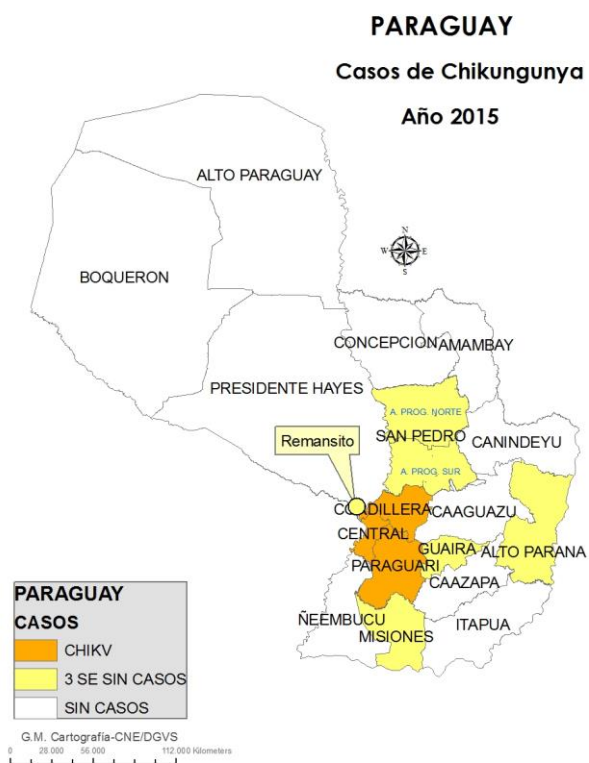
PARAGUAY

Casos de Chikungunya

Año 2015

ALTO PARAGUAY

BOQUERON

N
W E
S

CONCEPCION AMAMBAY

PRESIDENTE HAYES

A. PROG. NORTE

Remansito

SAN PEDRO CANINDEYU

A. PROG. SUR

CORDILLERA CAAGUAZU

CENTRAL

GUAIRA ALTO PARANA

PARAGUARI

CAAZAPA

ÑEEMBUCU

MISIONES ITAPUA

PARAGUAY
CASOS

CHIKV

3 SE SIN CASOS

SIN CASOS

G.M. Cartografía-CNE/DGVS

0 28.000 56.000 112.000 Kilometers